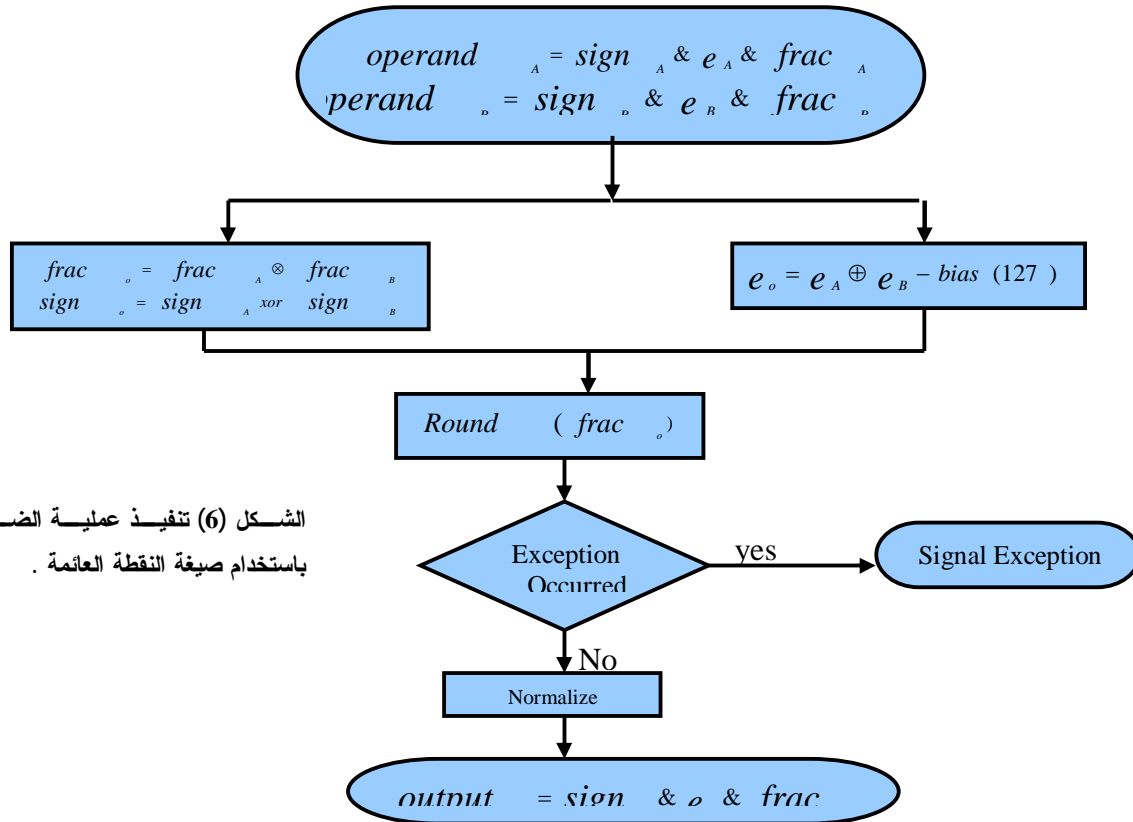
$operand_A = sign_A \& e_A \& frac_A$
$perand_B = sign_B \& e_B \& frac_B$

$frac_o = frac_A \otimes frac_B$
$sign_o = sign_A \ xor \ sign_B$

$e_o = e_A \oplus e_B - bias\ (127)$

$Round\ (frac_o)$

الشـــكل (6) تنفيـــذ عمليـــة الضـ
باستخدام صيغة النقطة العائمة .

Exception Occurred

yes

Signal Exception

No

Normalize

$output = sign \& e \& frac$